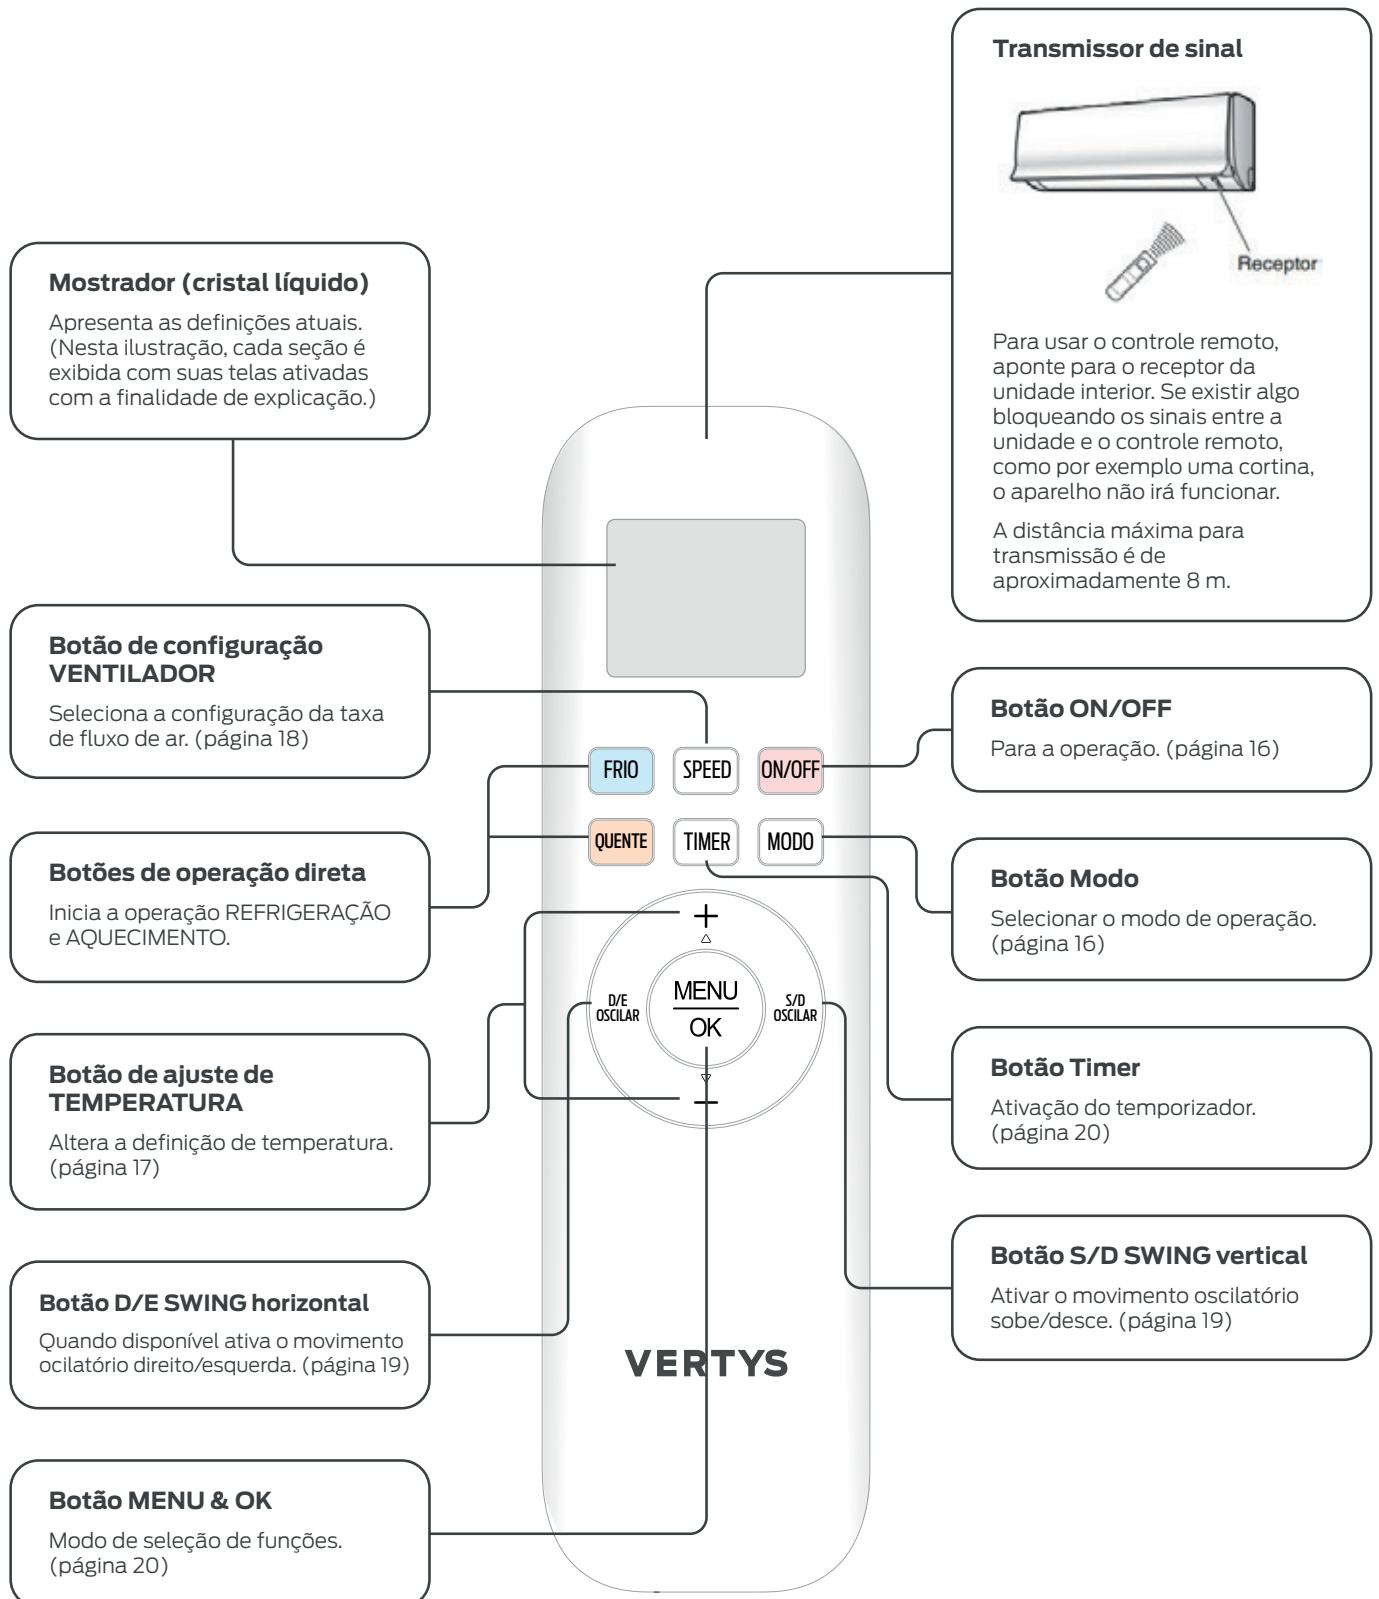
Transmissor de sinal

Receptor

Para usar o controle remoto, aponte para o receptor da unidade interior. Se existir algo bloqueando os sinais entre a unidade e o controle remoto, como por exemplo uma cortina, o aparelho não irá funcionar.

A distância máxima para transmissão é de aproximadamente 8 m.

Mostrador (cristal líquido)

Apresenta as definições atuais. (Nesta ilustração, cada seção é exibida com suas telas ativadas com a finalidade de explicação.)

Botão de configuração VENTILADOR

Seleciona a configuração da taxa de fluxo de ar. (página 18)

Botão ON/OFF

Para a operação. (página 16)

FRIO SPEED ON/OFF

QUENTE TIMER MODO

Botões de operação direta

Inicia a operação REFRIGERAÇÃO e AQUECIMENTO.

Botão Modo

Selecionar o modo de operação. (página 16)

+

D/E OSCILAR

MENU

OK

S/D OSCILAR

−

Botão de ajuste de TEMPERATURA

Altera a definição de temperatura. (página 17)

Botão Timer

Ativação do temporizador. (página 20)

Botão S/D SWING vertical

Ativar o movimento oscilatório sobe/desce. (página 19)

Botão D/E SWING horizontal

Quando disponível ativa o movimento ocilatório direito/esquerda. (página 19)

VERTYS

Botão MENU & OK

Modo de seleção de funções. (página 20)